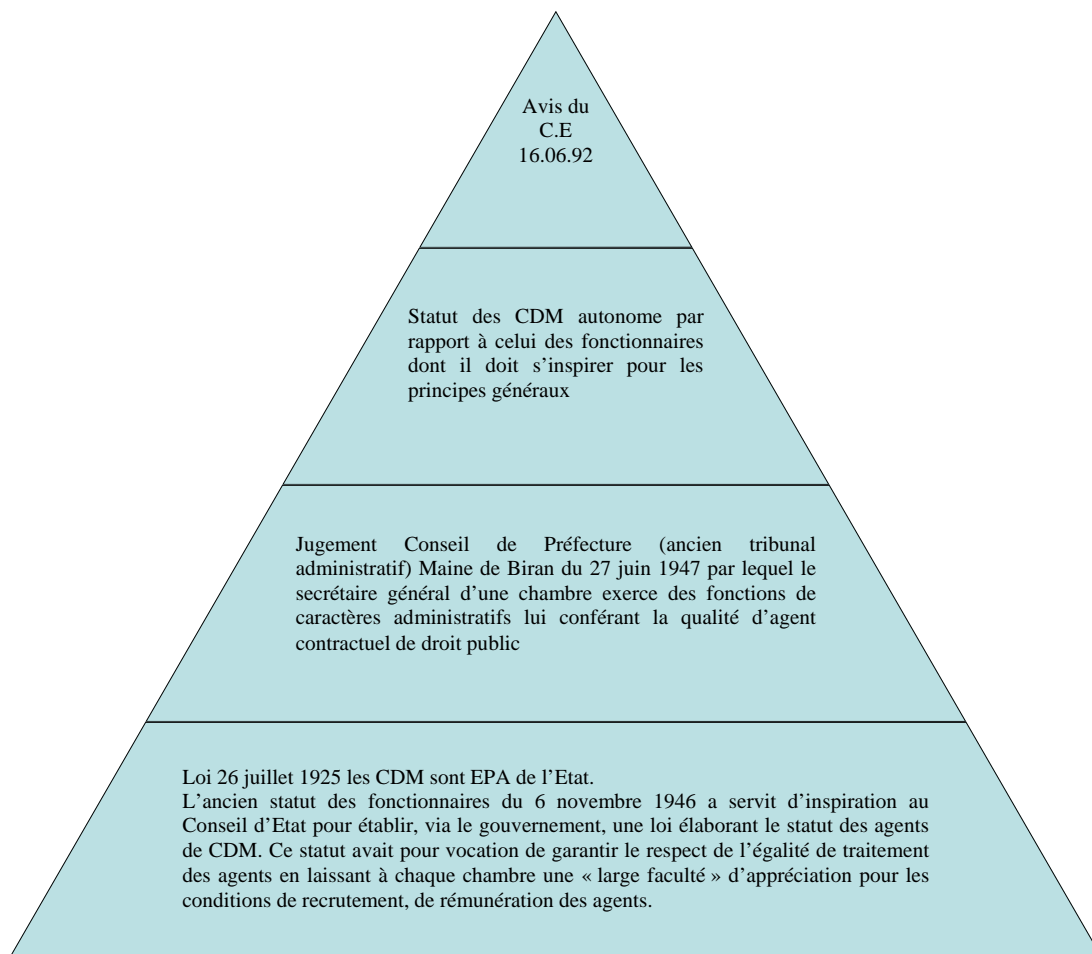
Avis du C.E 16.06.92

Statut des CDM autonome par rapport à celui des fonctionnaires dont il doit s'inspirer pour les principes généraux

Jugement Conseil de Préfecture (ancien tribunal administratif) Maine de Biran du 27 juin 1947 par lequel le secrétaire général d'une chambre exerce des fonctions de caractères administratifs lui conférant la qualité d'agent contractuel de droit public

Loi 26 juillet 1925 les CDM sont EPA de l'Etat.
L'ancien statut des fonctionnaires du 6 novembre 1946 a servit d'inspiration au Conseil d'Etat pour établir, via le gouvernement, une loi élaborant le statut des agents de CDM. Ce statut avait pour vocation de garantir le respect de l'égalité de traitement des agents en laissant à chaque chambre une « large faculté » d'appréciation pour les conditions de recrutement, de rémunération des agents.